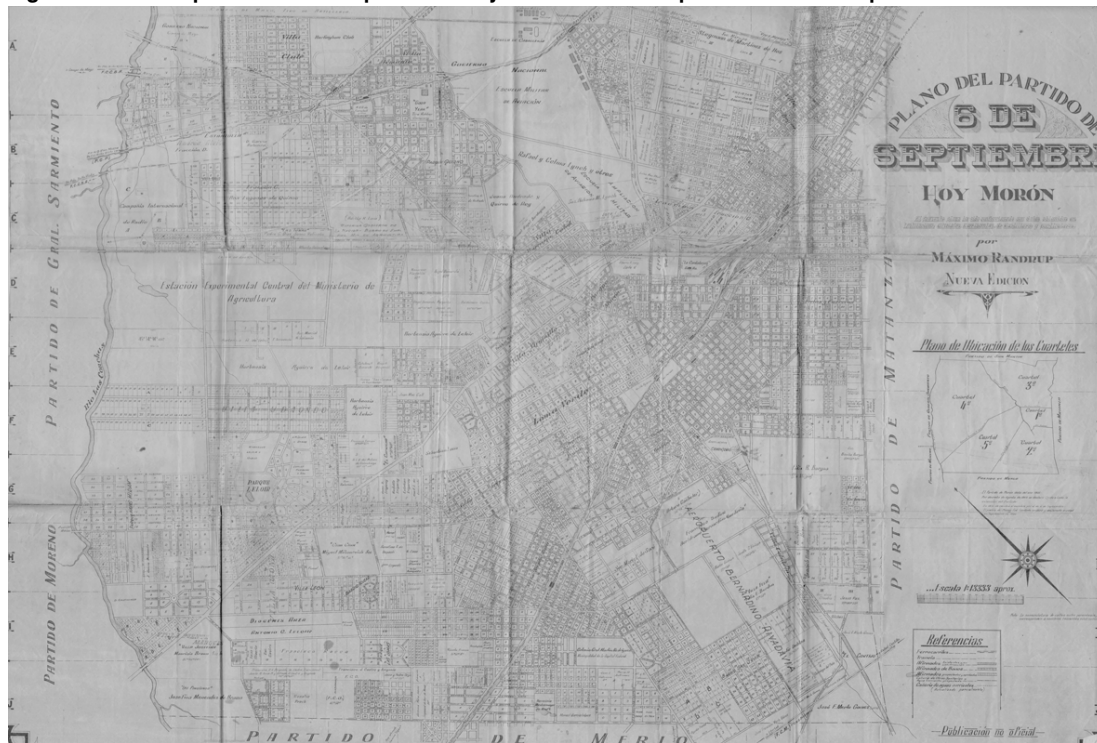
PLANO DEL PARTIDO DE
6 DE
SEPTIEMBRE
HOY MORÓN
por
MÁXIMO RANDRUP
NUEVA EDICION

Plano de Ubicación de los Cuarteles
Cuartel 3º
Cuartel 4º
Cuartel 1º
Cuartel 5º
Cuartel 2º

Escala 1:13333 aprox.

Referencias

Publicación no oficial

PARTIDO DE GRAL. SARMIENTO
PARTIDO DE MORENO
PARTIDO DE MATANZA
PARTIDO DE MERLO

Estación Experimental Central del Ministerio de Agricultura
Villa Club
Gorrion
PARQUE
AEROPUERTO BERNARDINO RIVADAVIA

A
B
C
D
E
F
G
H
I
J